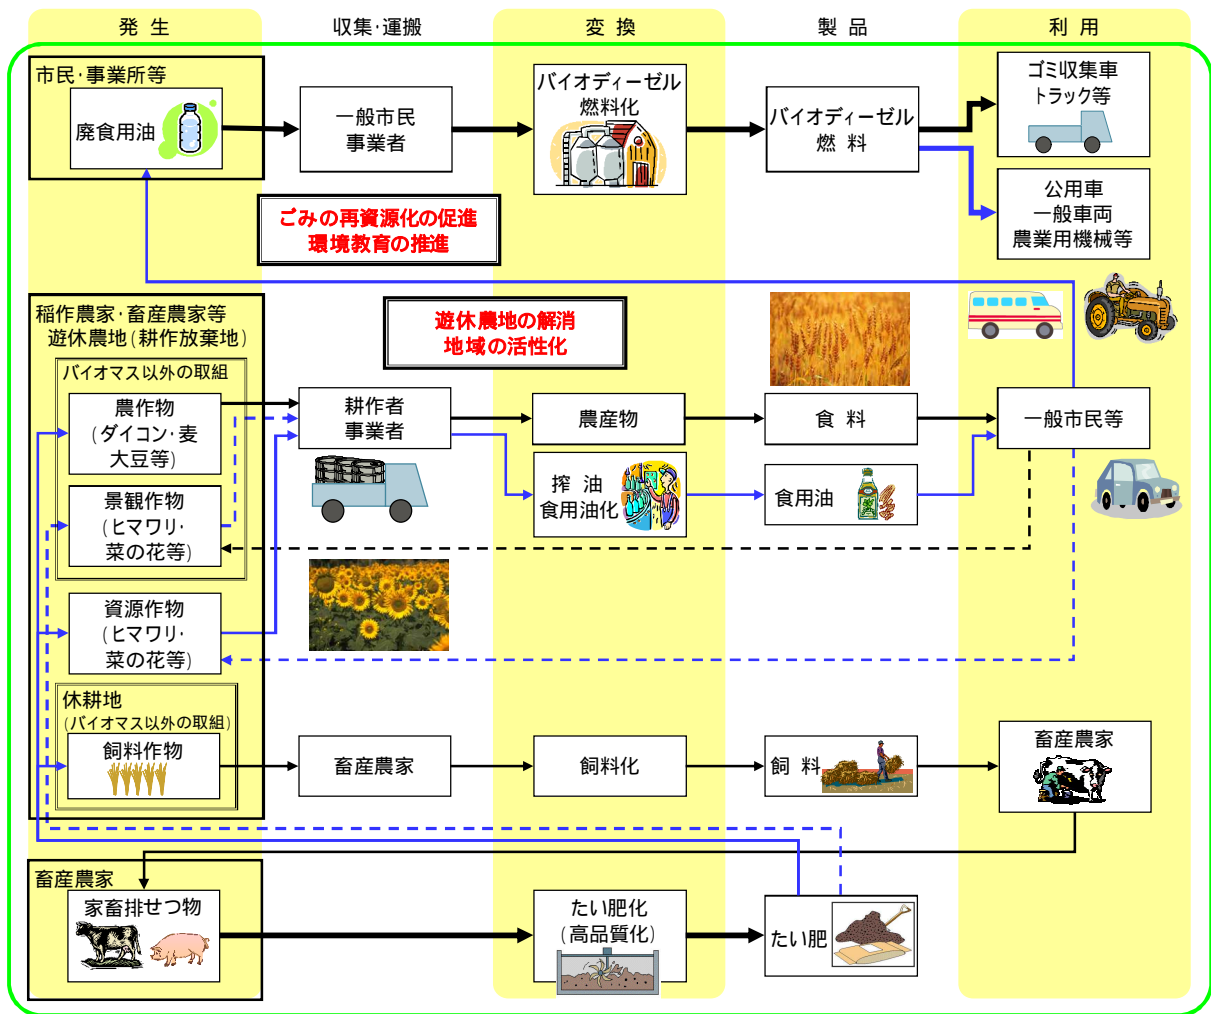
発 生

収集･運搬

変 換

製 品

利 用

市民･事業所等

廃食用油

一般市民
事業者

バイオディーゼル
燃料化

バイオディーゼル
燃 料

ゴミ収集車
トラック等

公用車
一般車両
農業用機械等

ごみの再資源化の促進
環境教育の推進

稲作農家･畜産農家等
遊休農地（耕作放棄地）

遊休農地の解消
地域の活性化

バイオマス以外の取組

農作物
（ダイコン･麦
大豆等）

耕作者
事業者

農産物

食 料

一般市民等

景観作物
（ヒマワリ･
菜の花等）

搾 油
食用油化

食用油

資源作物
（ヒマワリ･
菜の花等）

休耕地
（バイオマス以外の取組）

飼料作物

畜産農家

飼料化

飼 料

畜産農家

畜産農家

家畜排せつ物

たい肥化
（高品質化）

たい肥